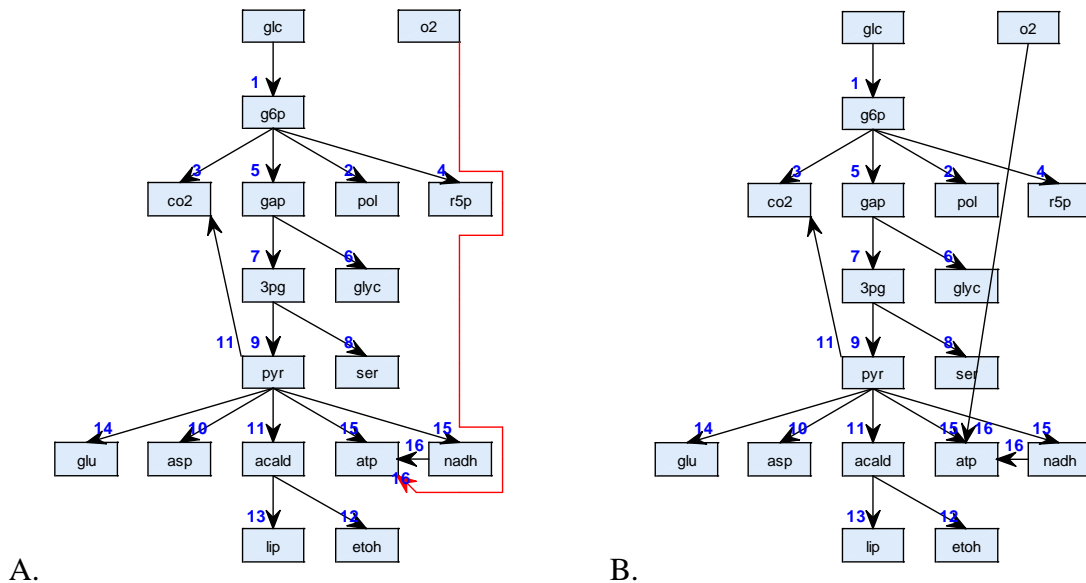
glc
o2
1
g6p
3
5
2
4
co2
gap
pol
r5p
7
6
3pg
glyc
11
9
8
pyr
ser
14
10
11
15
15
16
glu
asp
acald
atp
nadh
16
13
12
lip
etoh
A.

glc
o2
1
g6p
3
5
2
4
co2
gap
pol
r5p
7
6
3pg
glyc
11
9
8
pyr
ser
14
10
11
15
16
15
16
glu
asp
acald
atp
nadh
13
12
lip
etoh
B.